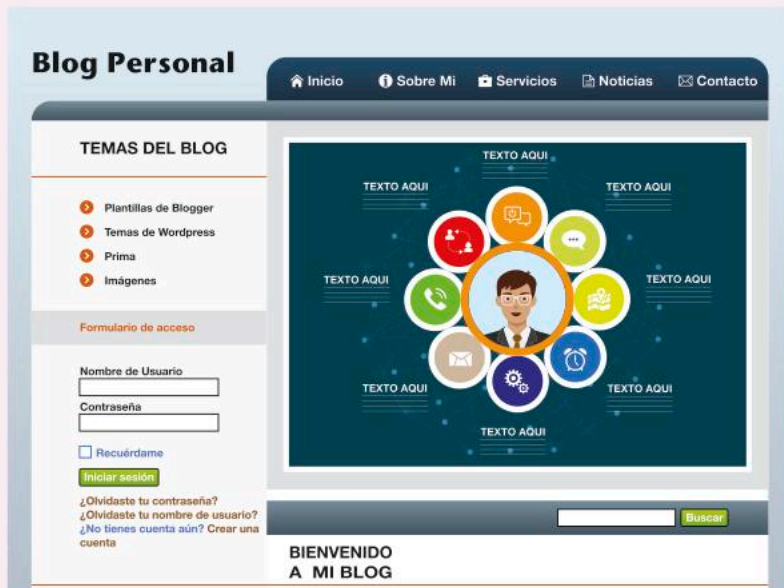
Blog Personal

Inicio  Sobre Mi  Servicios  Noticias  Contacto

TEMAS DEL BLOG

Plantillas de Blogger
Temas de Wordpress
Prima
Imágenes

Formulario de acceso

Nombre de Usuario

Contraseña

Recuérdame

Iniciar sesión

¿Olvidaste tu contraseña?
¿Olvidaste tu nombre de usuario?
¿No tienes cuenta aún? Crear una cuenta

TEXTO AQUI
TEXTO AQUI
TEXTO AQUI
TEXTO AQUI
TEXTO AQUI
TEXTO AQUI
TEXTO AQUI
TEXTO AQUI

Buscar

BIENVENIDO
A MI BLOG